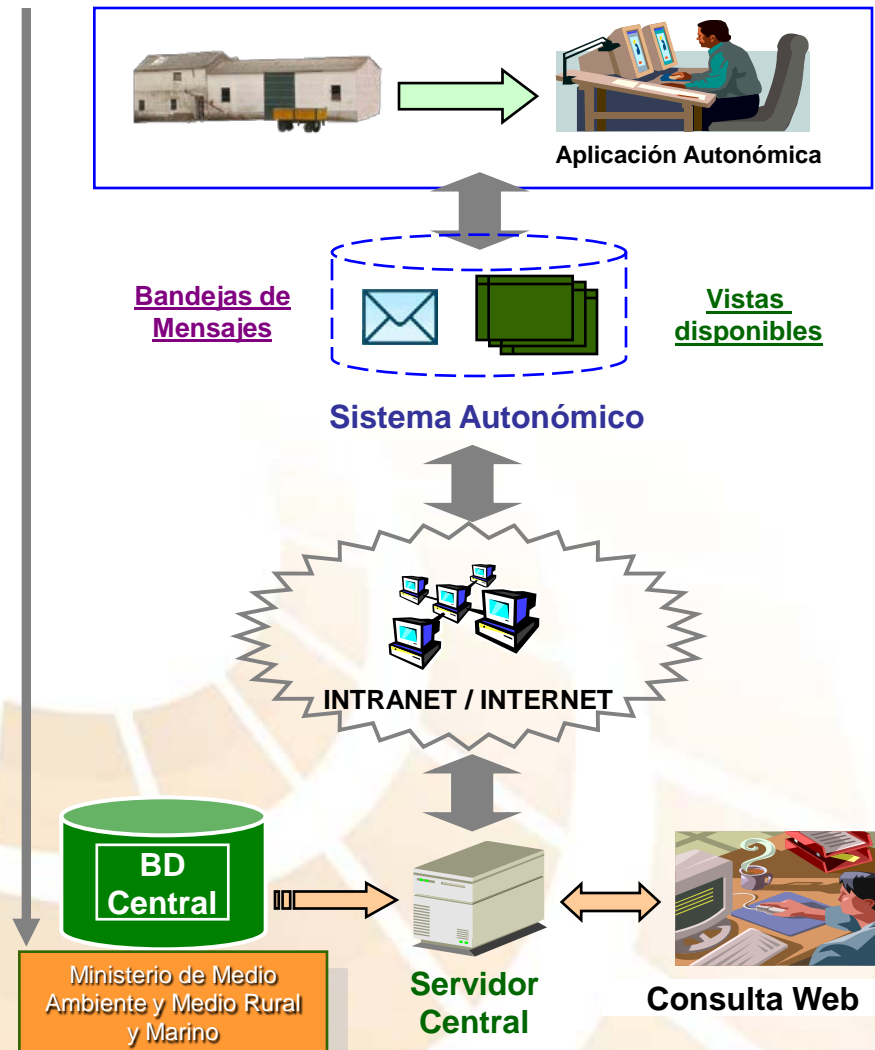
Aplicación Autonómica

Bandejas de Mensajes

Vistas disponibles

Sistema Autonómico

INTRANET / INTERNET

BD Central

Ministerio de Medio Ambiente y Medio Rural y Marino

Servidor Central

Consulta Web